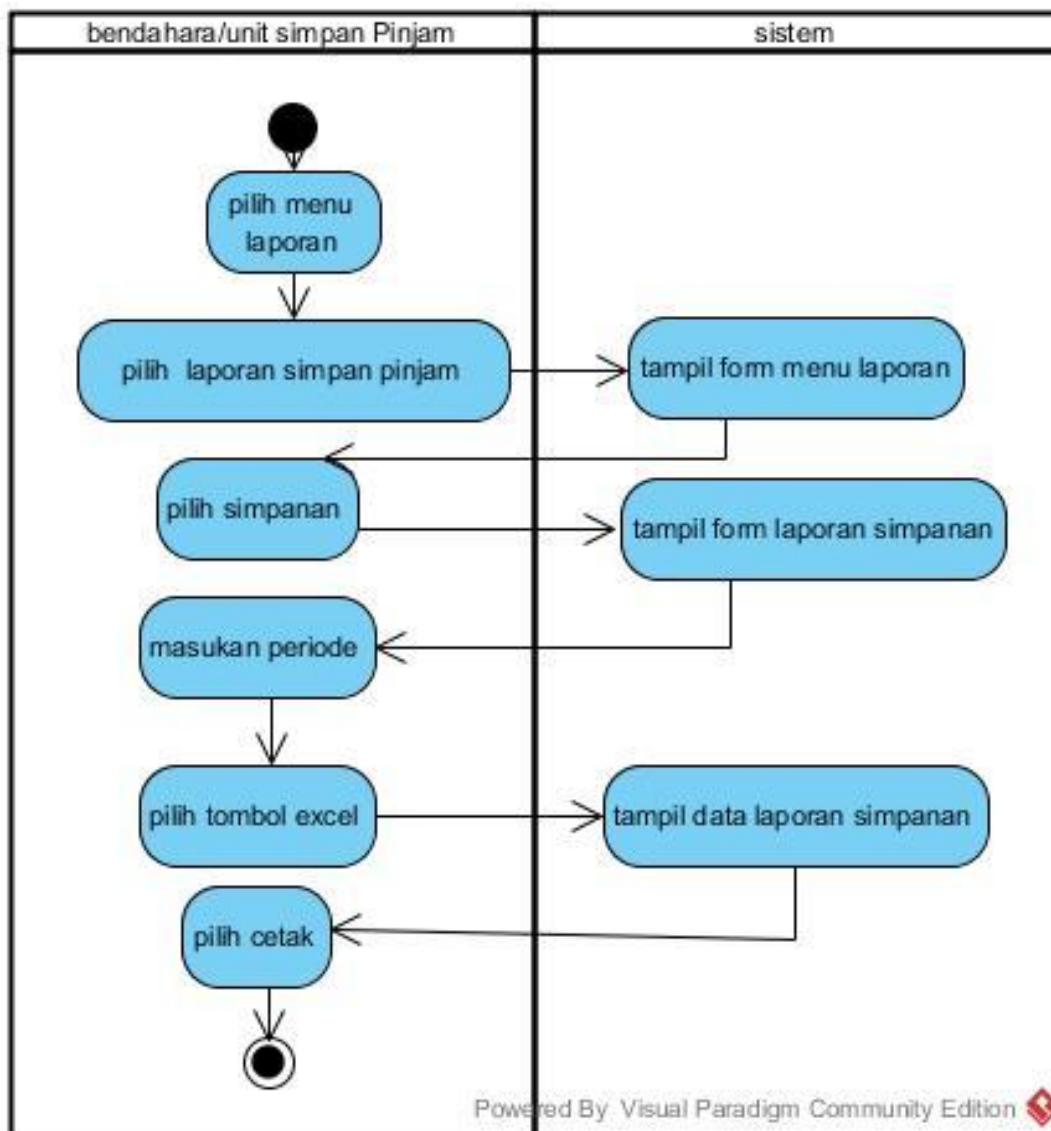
| bendahara/unit simpan Pinjam | sistem |
|---|---|

pilih menu laporan

pilih laporan simpan pinjam

tampil form menu laporan

pilih simpanan

tampil form laporan simpanan

masukan periode

pilih tombol excel

tampil data laporan simpanan

pilih cetak

Powered By Visual Paradigm Community Edition